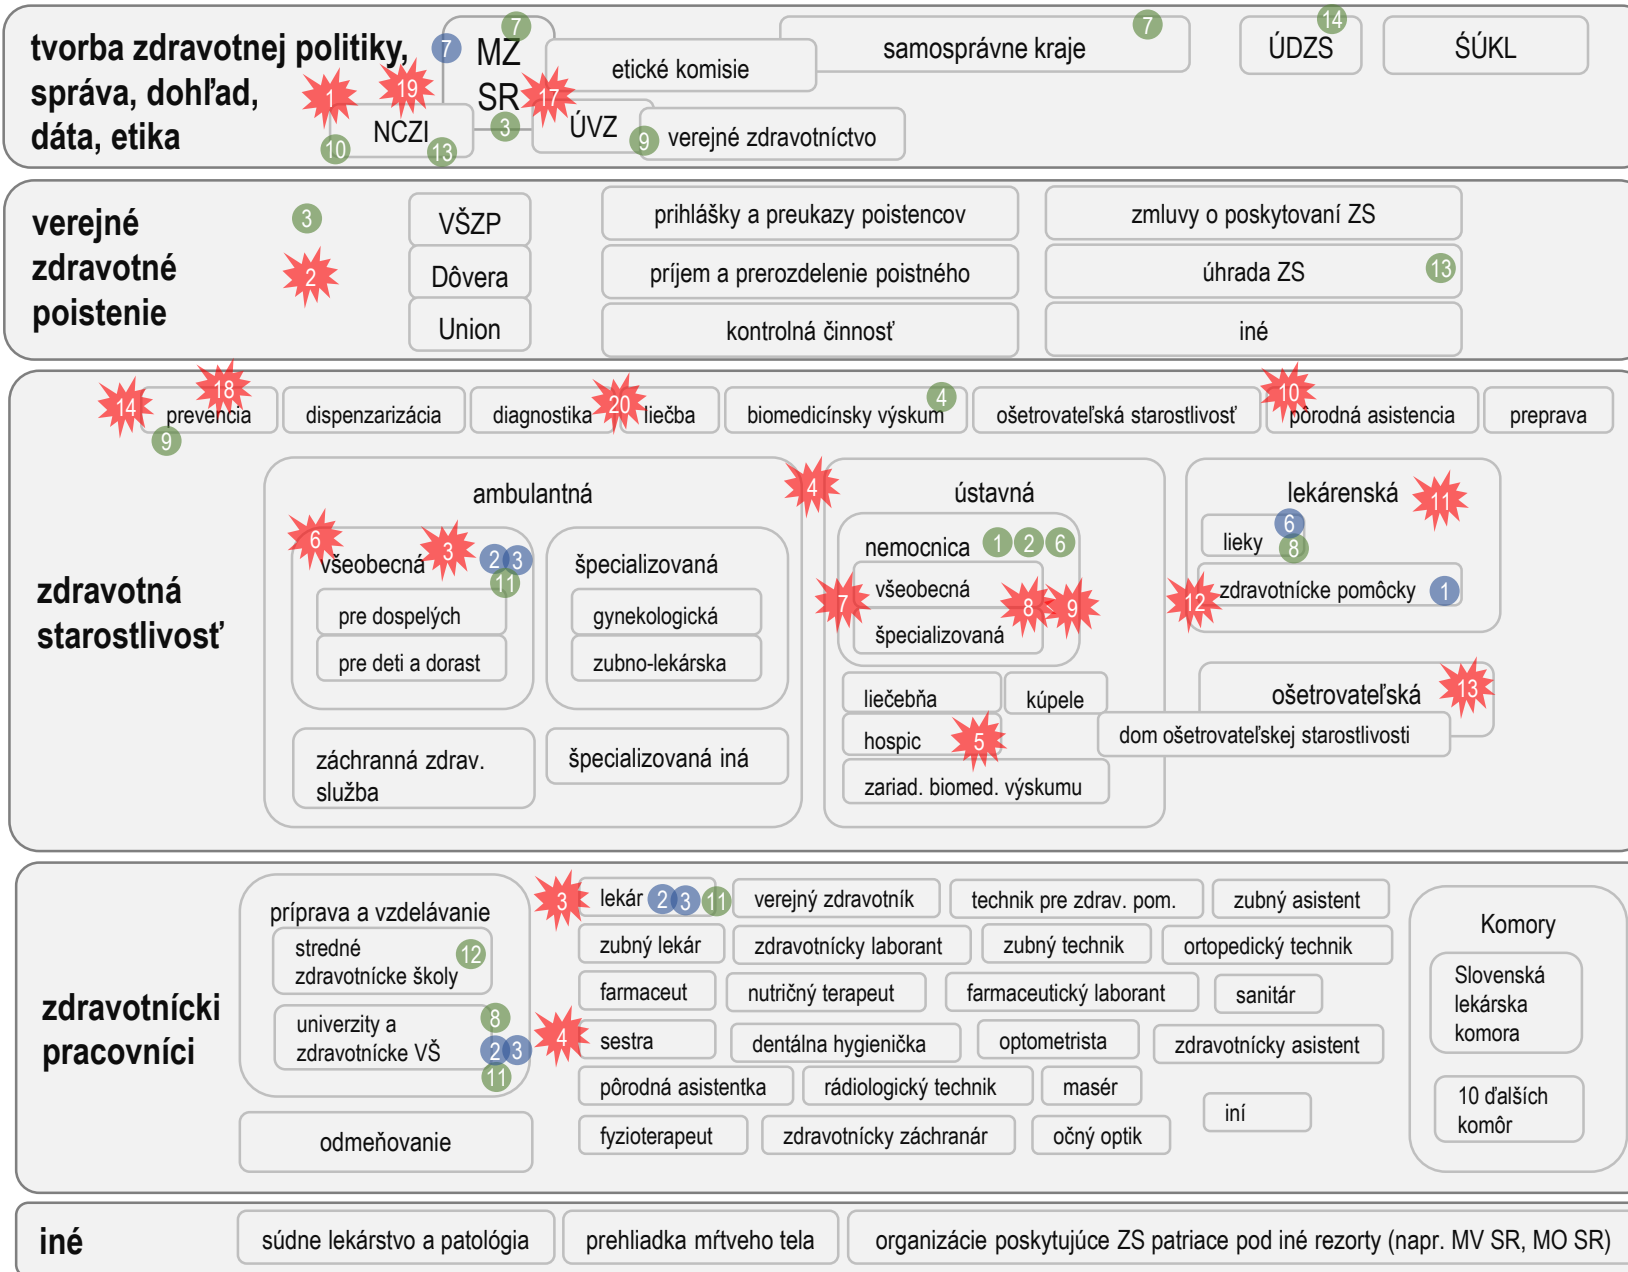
tvorba zdravotnej politiky, správa, dohľad, dáta, etika

7 MZ SR 7

etické komisie

samosprávne kraje 7

14 ÚDZS

ŠÚKL

1 19 NCZI 10 13

17 ÚVZ 3

9 verejné zdravotníctvo

verejné zdravotné poistenie

3 2

VŠZP

Dôvera

Union

prihlášky a preukazy poistencov

príjem a prerozdelenie poistného

kontrolná činnosť

zmluvy o poskytovaní ZS

úhrada ZS 13

iné

14 18 prevencia 9

dispenzarizácia

diagnostika 20

liečba

biomedicínsky výskum 4

ošetrovateľská starostlivosť

10 pôrodná asistencia

preprava

zdravotná starostlivosť

ambulantná

6 všeobecná 3 2 3 11

pre dospelých

pre deti a dorast

špecializovaná

gynekologická

zubno-lekárska

záchranná zdrav. služba

špecializovaná iná

4

ústavná

nemocnica 1 2 6

7 všeobecná 8 9

špecializovaná

liečebňa

kúpele

hospic 5

zariad. biomed. výskumu

lekárenská 11

lieky 6 8

12 zdravotnícke pomôcky 1

ošetrovateľská 13

dom ošetrovateľskej starostlivosti

zdravotnícki pracovníci

príprava a vzdelávanie

stredné zdravotnícke školy 12

univerzity a zdravotnícke VŠ 8 2 3 11

odmeňovanie

3 lekár 2 3 11

verejný zdravotník

technik pre zdrav. pom.

zubný asistent

zubný lekár

zdravotnícky laborant

zubný technik

ortopedický technik

farmaceut

nutričný terapeut

farmaceutický laborant

sanitár

4 sestra

dentálna hygienička

optometrista

zdravotnícky asistent

pôrodná asistentka

rádiologický technik

masér

iní

fyzioterapeut

zdravotnícky záchranár

očný optik

Komory

Slovenská lekárska komora

10 ďalších komôr

iné

súdne lekárstvo a patológia

prehliadka mŕtveho tela

organizácie poskytujúce ZS patriace pod iné rezorty (napr. MV SR, MO SR)